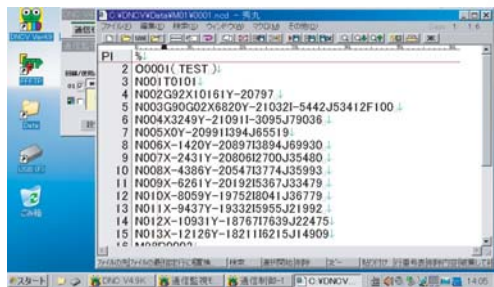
DNC Ver4.9

FTP

Data

USB FD

ごみ箱

通信

C:¥DNC¥Data¥M01¥0001.nc - 秀丸

ファイル(F) 編集(E) 検索(S) ウィンドウ(W) その他(O)

PI

1 %
2 O0001( TEST )
3 N001T0101
4 N002G92X10161Y-20797
5 N003G90G02X6820Y-21032I-5442J53412F100
6 N004X3249Y-21091I-3095J79036
7 N005X0Y-20991I394J65519
8 N006X-1420Y-20897I3894J69930
9 N007X-2431Y-20806I2700J35480
10 N008X-4386Y-20547I3774J35593
11 N009X-6261Y-20192I5367J33479
12 N010X-8059Y-19752I8041J36779
13 N011X-9437Y-19332I5955J21992
14 N012X-10931Y-18767I7639J22475
15 N013X-12126Y-18211I6215J14909
16 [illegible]

スタート

DNC Ver4.9K

通信監視1

通信制御1

C:¥DNCV...

14:05